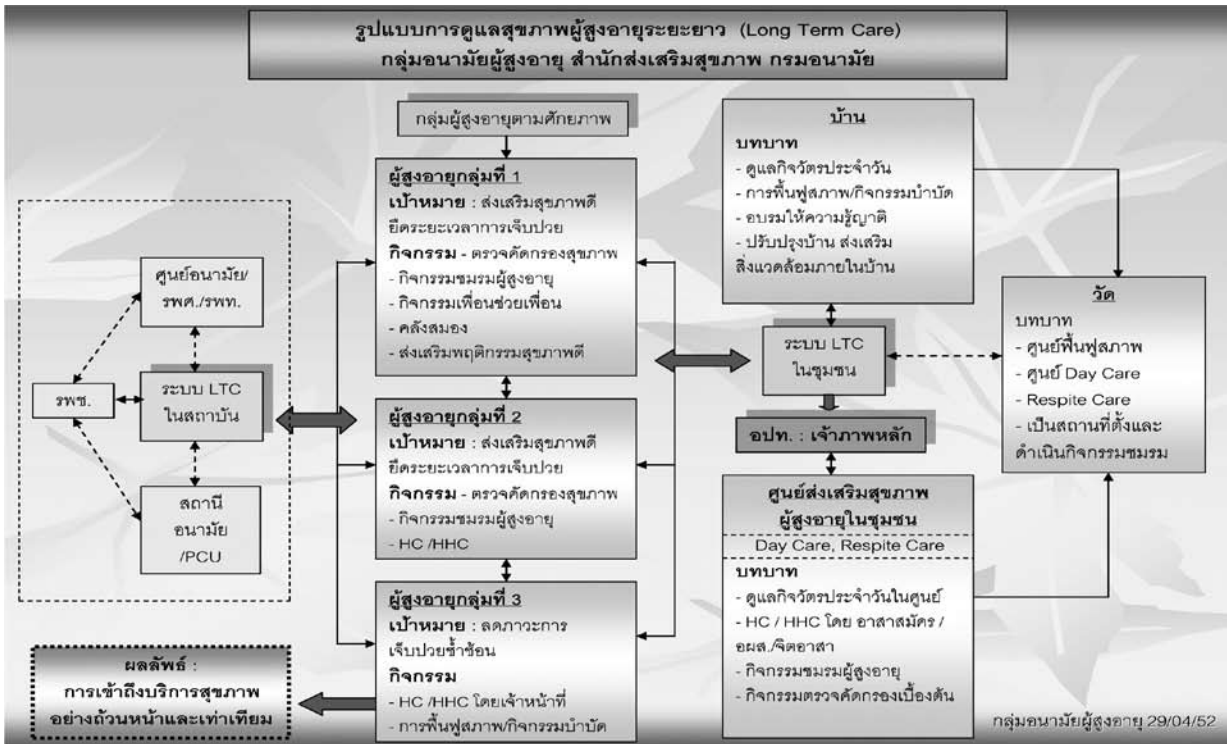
รูปแบบการดูแลสุขภาพผู้สูงอายุระยะยาว (Long Term Care)
กลุ่มอนามัยผู้สูงอายุ สำนักส่งเสริมสุขภาพ กรมอนามัย

กลุ่มผู้สูงอายุตามศักยภาพ

ผู้สูงอายุกลุ่มที่ 1
เป้าหมาย : ส่งเสริมสุขภาพดี ยืดระยะเวลาการเจ็บป่วย
กิจกรรม - ตรวจคัดกรองสุขภาพ
- กิจกรรมชมรมผู้สูงอายุ
- กิจกรรมเพื่อนช่วยเพื่อน
- คลังสมอง
- ส่งเสริมพฤติกรรมสุขภาพดี

ผู้สูงอายุกลุ่มที่ 2
เป้าหมาย : ส่งเสริมสุขภาพดี ยืดระยะเวลาการเจ็บป่วย
กิจกรรม - ตรวจคัดกรองสุขภาพ
- กิจกรรมชมรมผู้สูงอายุ
- HC /HHC

ผู้สูงอายุกลุ่มที่ 3
เป้าหมาย : ลดภาวะการเจ็บป่วยซ้ำซ้อน
กิจกรรม
- HC /HHC โดยเจ้าหน้าที่
- การฟื้นฟูสภาพ/กิจกรรมบำบัด

ศูนย์อนามัย/ รพศ./รพท.

รพช.

ระบบ LTC ในสถาบัน

สถานี อนามัย /PCU

ผลลัพธ์ :
การเข้าถึงบริการสุขภาพอย่างถ้วนหน้าและเท่าเทียม

บ้าน
บทบาท
- ดูแลกิจวัตรประจำวัน
- การฟื้นฟูสภาพ/กิจกรรมบำบัด
- อบรมให้ความรู้ญาติ
- ปรับปรุงบ้าน ส่งเสริมสิ่งแวดล้อมภายในบ้าน

ระบบ LTC ในชุมชน

อปท. : เจ้าภาพหลัก

ศูนย์ส่งเสริมสุขภาพผู้สูงอายุในชุมชน
Day Care, Respite Care
บทบาท
- ดูแลกิจวัตรประจำวันในศูนย์
- HC / HHC โดย อาสาสมัคร / อผส./จิตอาสา
- กิจกรรมชมรมผู้สูงอายุ
- กิจกรรมตรวจคัดกรองเบื้องต้น

วัด
บทบาท
- ศูนย์ฟื้นฟูสภาพ
- ศูนย์ Day Care
- Respite Care
- เป็นสถานที่ตั้งและดำเนินกิจกรรมชมรม

กลุ่มอนามัยผู้สูงอายุ 29/04/52